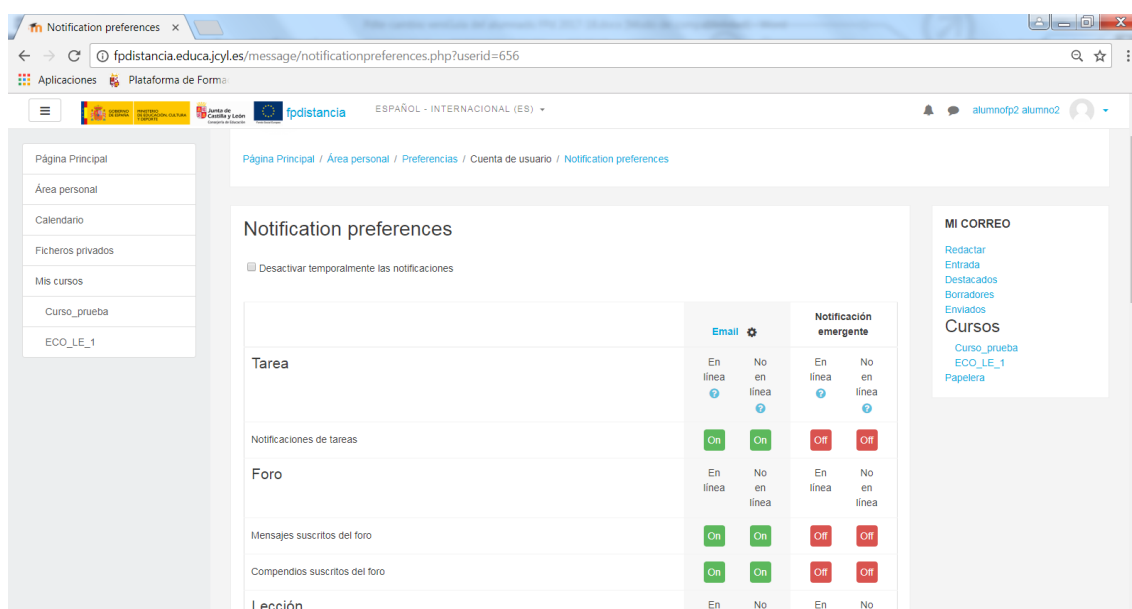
Notification preferences ×

fpdistancia.educa.jcyl.es/message/notificationpreferences.php?userid=656

Aplicaciones Plataforma de Forma

GOBIERNO DE ESPAÑA MINISTERIO DE EDUCACIÓN, CULTURA Y DEPORTE Junta de Castilla y León fpdistancia ESPAÑOL - INTERNACIONAL (ES) ▾

alumnofp2 alumno2 ▾

Página Principal
Área personal
Calendario
Ficheros privados
Mis cursos
Curso_prueba
ECO_LE_1

Página Principal / Área personal / Preferencias / Cuenta de usuario / Notification preferences

Notification preferences

Desactivar temporalmente las notificaciones

| | Email | | Notificación emergente | |
|---|---|---|---|---|
| Tarea | En línea | No en línea | En línea | No en línea |
| Notificaciones de tareas | On | On | Off | Off |
| Foro | En línea | No en línea | En línea | No en línea |
| Mensajes suscritos del foro | On | On | Off | Off |
| Compendios suscritos del foro | On | On | Off | Off |
| Lección | En | No | En | No |

MI CORREO
Redactar
Entrada
Destacados
Borradores
Enviados
Cursos
Curso_prueba
ECO_LE_1
Papelera